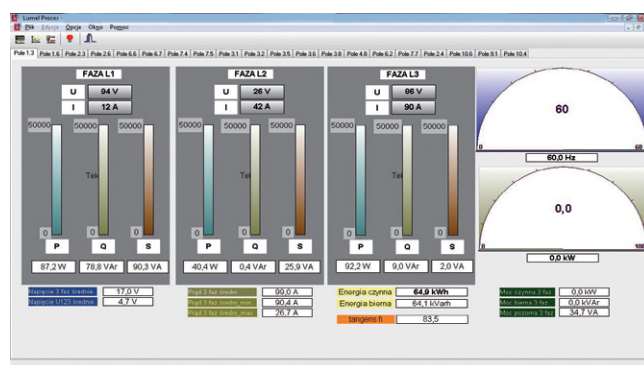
Lumel Proces
Plik Edycja Opcje Okno Pomoc

Pole 1.3 | Pole 1.6 | Pole 2.3 | Pole 2.6 | Pole 6.6 | Pole 6.7 | Pole 7.4 | Pole 7.5 | Pole 3.1 | Pole 3.2 | Pole 3.5 | Pole 3.6 | Pole 3.8 | Pole 4.8 | Pole 6.2 | Pole 7.7 | Pole 2.4 | Pole 10.6 | Pole 9.1 | Pole 10.4

FAZA L1
U 94 V
I 12 A
50000 50000 50000
0 0 0
P Q S
87,2 W | 78,8 VAr | 90,3 VA

FAZA L2
U 26 V
I 42 A
50000 50000 50000
0 0 0
P Q S
40,4 W | 0,4 VAr | 25,9 VA

FAZA L3
U 66 V
I 90 A
50000 50000 50000
0 0 0
P Q S
92,2 W | 9,0 VAr | 2,0 VA

60
60,0 Hz

0,0
0,0 kW

Napięcie 3 faz średnie 17,0 V
Napięcie U123 średnie 4,7 V

Prąd 3 faz średni 90,0 A
Prąd 3 faz średni min 90,4 A
Prąd 3 faz średni max 26,7 A

Energia czynna 64,9 kWh
Energia bierna 64,1 kVarh
tangens fi 83,5

Moc czynna 3 faz 0,0 kW
Moc bierna 3 faz 0,0 kVAr
Moc pozorna 3 faz 34,7 VA